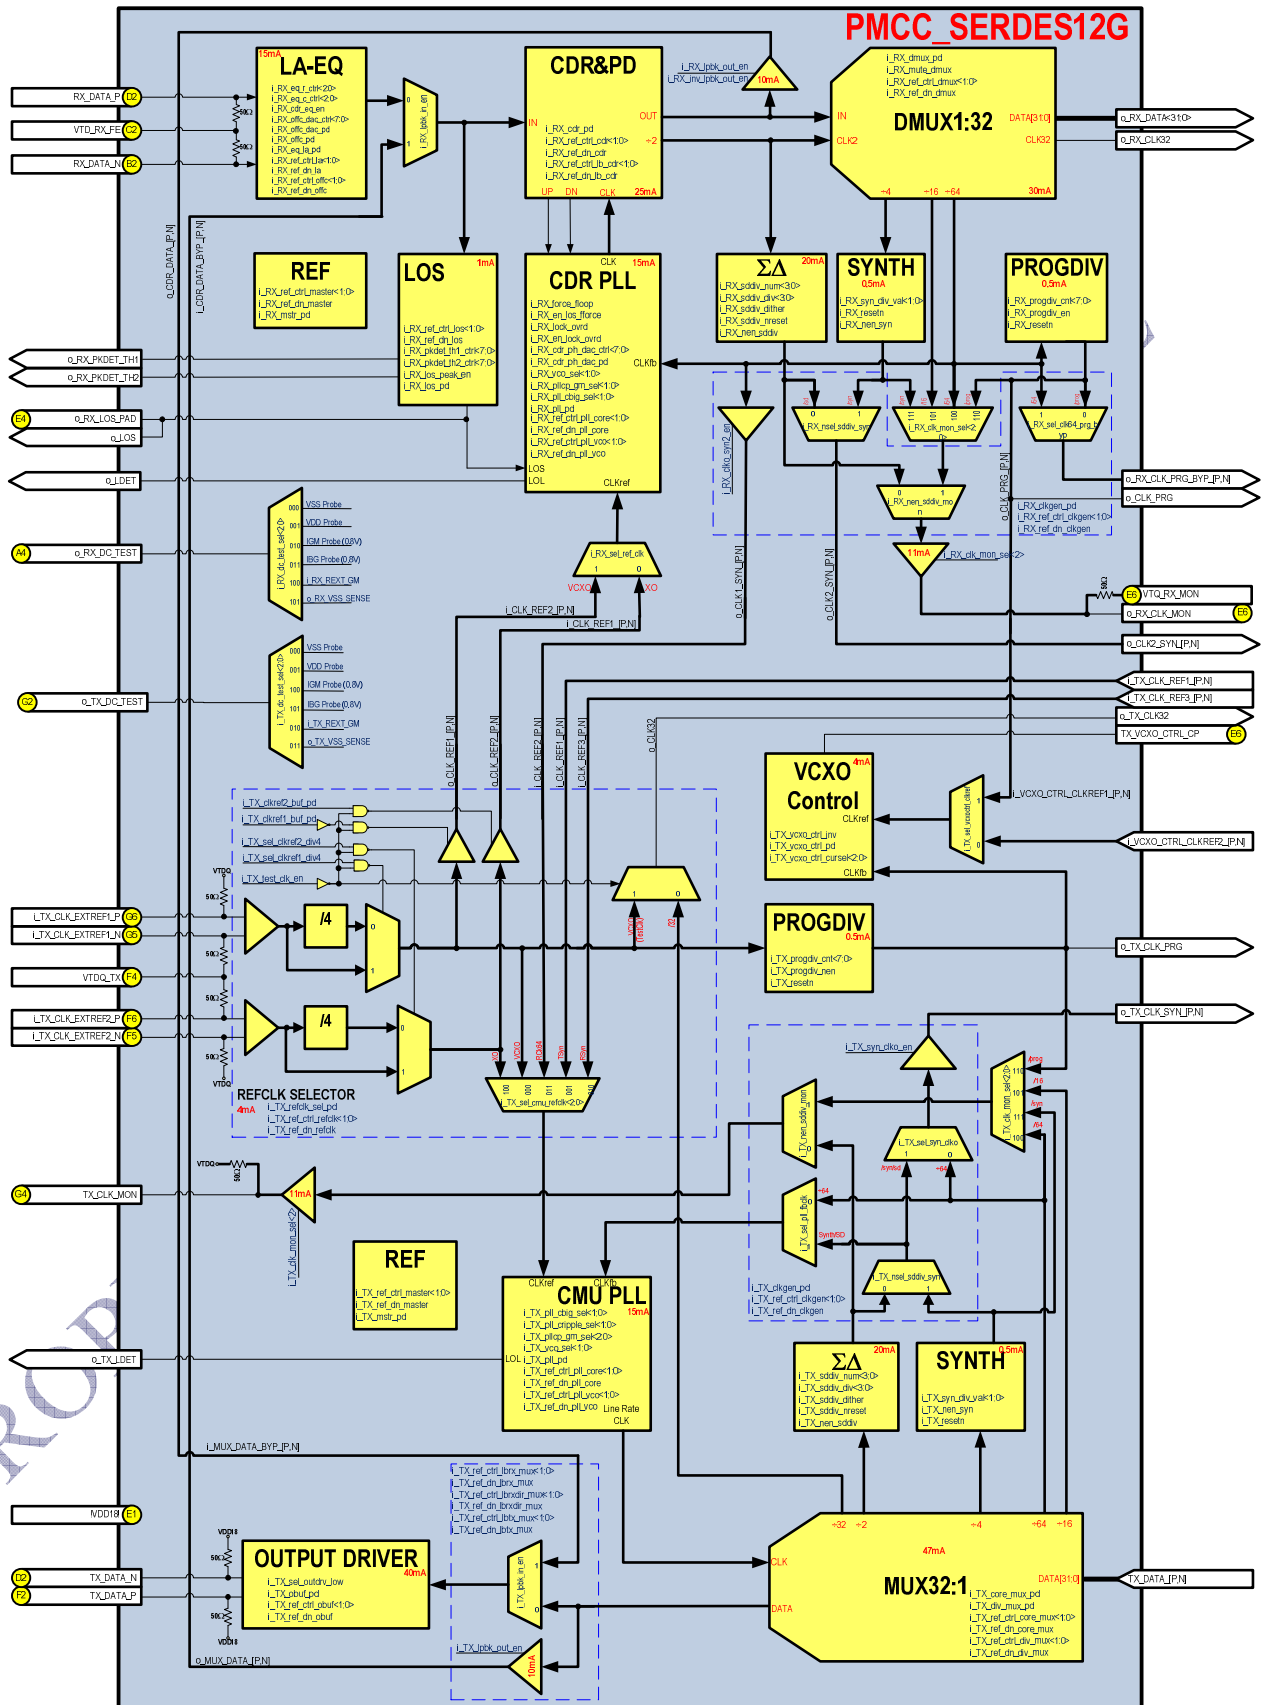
PMCC_SERDES12G

RX_DATA_P D2
VTD_RX_FE C2
RX_DATA_N B2

15mA
LA-EQ
i_RX_eq_r_ctrl<2:0>
i_RX_eq_c_ctrl<2:0>
i_RX_cdr_eq_en
i_RX_offc_dac_ctrl<7:0>
i_RX_offc_dac_pd
i_RX_offc_pd
i_RX_eq_la_pd
i_RX_ref_ctrl_la<1:0>
i_RX_ref_dn_la
i_RX_ref_ctrl_offc<1:0>
i_RX_ref_dn_offc

50Ω
50Ω

0
1
i_RX_lpbk_in_en

CDR&PD
IN
OUT
÷2
i_RX_cdr_pd
i_RX_ref_ctrl_cdr<1:0>
i_RX_ref_dn_cdr
i_RX_ref_ctrl_lb_cdr<1:0>
i_RX_ref_dn_lb_cdr
UP DN CLK 25mA

i_RX_lpbk_out_en
i_RX_inv_lpbk_out_en
10mA

DMUX1:32
i_RX_dmux_pd
i_RX_mute_dmux
i_RX_ref_ctrl_dmux<1:0>
i_RX_ref_dn_dmux
IN
CLK2
DATA[31:0]
CLK32
÷4 ÷16 ÷64
30mA

o_RX_DATA<31:0>
o_RX_CLK32

o_CDR_DATA_[P,N]
i_CDR_DATA_BYP_[P,N]

REF
i_RX_ref_ctrl_master<1:0>
i_RX_ref_dn_master
i_RX_mstr_pd

LOS
1mA
i_RX_ref_ctrl_los<1:0>
i_RX_ref_dn_los
i_RX_pkdet_th1_ctrl<7:0>
i_RX_pkdet_th2_ctrl<7:0>
i_RX_los_peak_en
i_RX_los_pd

CDR PLL
CLK 15mA
i_RX_force_floop
i_RX_en_los_fforce
i_RX_lock_ovrd
i_RX_en_lock_ovrd
i_RX_cdr_ph_dac_ctrl<7:0>
i_RX_cdr_ph_dac_pd
i_RX_vco_sel<1:0>
i_RX_pllcp_gm_sel<1:0>
i_RX_pll_cbig_sel<1:0>
i_RX_pll_pd
i_RX_ref_ctrl_pll_core<1:0>
i_RX_ref_dn_pll_core
i_RX_ref_ctrl_pll_vco<1:0>
i_RX_ref_dn_pll_vco
CLKfb
LOS
LOL
CLKref

ΣΔ
20mA
i_RX_sddiv_num<3:0>
i_RX_sddiv_div<3:0>
i_RX_sddiv_dither
i_RX_sddiv_nreset
i_RX_nen_sddiv

SYNTH
0.5mA
i_RX_syn_div_val<1:0>
i_RX_resetn
i_RX_nen_syn

PROGDIV
0.5mA
i_RX_progdiv_cnt<7:0>
i_RX_progdiv_en
i_RX_resetn

o_RX_PKDET_TH1
o_RX_PKDET_TH2
E4 o_RX_LOS_PAD
o_LOS
o_LDET

i_RX_clko_syn2_en
0 1
i_RX_nsel_sddiv_syn
11 01 00 10
i_RX_clk_mon_sel<2:0>
1 0
i_RX_sel_clk64_prg_byp
0 1
i_RX_nen_sddiv_mon
11mA
i_RX_clk_mon_sel<2>
o_CLK_PRG_[P,N]
i_RX_clkgen_pd
i_RX_ref_ctrl_clkgen<1:0>
i_RX_ref_dn_clkgen

o_RX_CLK_PRG_BYP_[P,N]
o_CLK_PRG

E6 VTQ_RX_MON
o_RX_CLK_MON E6
o_CLK2_SYN_[P,N]
i_TX_CLK_REF1_[P,N]
i_TX_CLK_REF3_[P,N]
o_TX_CLK32
TX_VCXO_CTRL_CP E6

000 VSS Probe
001 VDD Probe
010 IGM Probe (0.8V)
011 IBG Probe (0.8V)
100 I_RX_REXT_GM
101 o_RX_VSS_SENSE
i_RX_dc_test_sel<2:0>

A4 o_RX_DC_TEST

i_RX_sel_ref_clk
1 0
VCXO XO
i_CLK_REF2_[P,N]
i_CLK_REF1_[P,N]
o_CLK1_SYN_[P,N]
o_CLK2_SYN_[P,N]

000 VSS Probe
001 VDD Probe
100 IGM Probe (0.8V)
101 IBG Probe (0.8V)
010 I_TX_REXT_GM
011 o_TX_VSS_SENSE
i_TX_dc_test_sel<2:0>

G2 o_TX_DC_TEST

o_CLK_REF1_[P,N]
o_CLK_REF2_[P,N]
i_CLK_REF2_[P,N]
i_CLK_REF1_[P,N]
i_CLK_REF3_[P,N]
o_CLK32

VCXO
Control
4mA
CLKref
i_TX_vcxo_ctrl_inv
i_TX_vcxo_ctrl_pd
i_TX_vcxo_ctrl_cursel<2:0>
CLKfb

i_TX_sel_vcxoctrl_clkref
i_VCXO_CTRL_CLKREF1_[P,N]
i_VCXO_CTRL_CLKREF2_[P,N]

i_TX_clkref2_buf_pd
i_TX_clkref1_buf_pd
i_TX_sel_clkref2_div4
i_TX_sel_clkref1_div4
i_TX_test_clk_en

VTDQ
50Ω
i_TX_CLK_EXTREF1_P G6
i_TX_CLK_EXTREF1_N G5
VTDQ_TX F4
i_TX_CLK_EXTREF2_P F6
i_TX_CLK_EXTREF2_N F5
/4
/4
0
1
1 0
VCXO
test-clk

PROGDIV
0.5mA
i_TX_progdiv_cnt<7:0>
i_TX_progdiv_nen
i_TX_resetn

o_TX_CLK_PRG
o_TX_CLK_SYN_[P,N]

XO VCXO RG64 T3w R3w
100 000 011 001 010
i_TX_sel_cmu_refclk<2:0>

REFCLK SELECTOR
4mA
i_TX_refclk_sel_pd
i_TX_ref_ctrl_refclk<1:0>
i_TX_ref_dn_refclk

i_TX_syn_clko_en
110 101 111 100
i_TX_clk_mon_sel<2:0>
/prog
/16
/syn
/64
i_TX_nen_sddiv_mon
i_TX_sel_syn_clko
1 0
/synbd
÷64
i_TX_sel_pll_fbclk
÷64
SynthSD
i_TX_nsel_sddiv_syn
0 1
i_TX_clkgen_pd
i_TX_ref_ctrl_clkgen<1:0>
i_TX_ref_dn_clkgen

VTDQ
50Ω
G4 TX_CLK_MON
11mA
i_TX_clk_mon_sel<2>

REF
i_TX_ref_ctrl_master<1:0>
i_TX_ref_dn_master
i_TX_mstr_pd

CMU PLL
CLKref CLKfb
15mA
i_TX_pll_cbig_sel<1:0>
i_TX_pll_cripple_sel<1:0>
i_TX_pllcp_gm_sel<2:0>
i_TX_vco_sel<1:0>
LOL i_TX_pll_pd
i_TX_ref_ctrl_pll_core<1:0>
i_TX_ref_dn_pll_core
i_TX_ref_ctrl_pll_vco<1:0>
i_TX_ref_dn_pll_vco
Line Rate
CLK

o_TX_LDET

ΣΔ
20mA
i_TX_sddiv_num<3:0>
i_TX_sddiv_div<3:0>
i_TX_sddiv_dither
i_TX_sddiv_nreset
i_TX_nen_sddiv

SYNTH
0.5mA
i_TX_syn_div_val<1:0>
i_TX_nen_syn
i_TX_resetn

i_MUX_DATA_BYP_[P,N]

i_TX_ref_ctrl_lbrx_mux<1:0>
i_TX_ref_dn_lbrx_mux
i_TX_ref_ctrl_lbrxdir_mux<1:0>
i_TX_ref_dn_lbrxdir_mux
i_TX_ref_ctrl_lbtx_mux<1:0>
i_TX_ref_dn_lbtx_mux

VDD18 E1
VDD18
50Ω
D2 TX_DATA_N
F2 TX_DATA_P
VDD18

OUTPUT DRIVER
40mA
i_TX_sel_outdrv_low
i_TX_obuf_pd
i_TX_ref_ctrl_obuf<1:0>
i_TX_ref_dn_obuf

i_TX_lpbk_en
1
0
i_TX_lpbk_out_en
10mA
o_MUX_DATA_[P,N]

÷32 ÷2 ÷4 ÷64 ÷16
47mA
CLK
MUX32:1
DATA
DATA[31:0]
i_TX_core_mux_pd
i_TX_div_mux_pd
i_TX_ref_ctrl_core_mux<1:0>
i_TX_ref_dn_core_mux
i_TX_ref_ctrl_div_mux<1:0>
i_TX_ref_dn_div_mux

TX_DATA_[P,N]